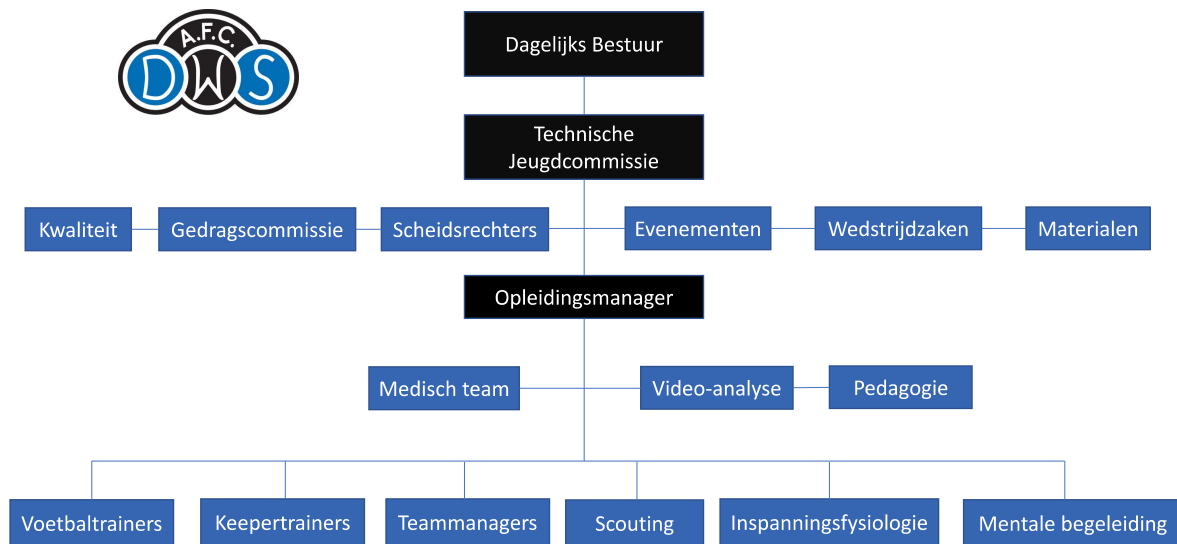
A.F.C.
DWS

Dagelijks Bestuur

Technische Jeugdcommissie

Kwaliteit

Gedragscommissie

Scheidsrechters

Evenementen

Wedstrijdzaken

Materialen

Opleidingsmanager

Medisch team

Video-analyse

Pedagogie

Voetbaltrainers

Keepertrainers

Teammanagers

Scouting

Inspanningsfysiologie

Mentale begeleiding